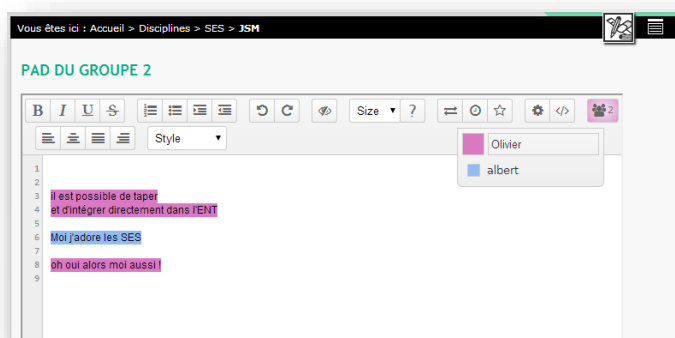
Vous êtes ici : Accueil > Disciplines > SES > JSM

PAD DU GROUPE 2

B I U S Size ? 2

Style

Olivier

albert

1
2
3 il est possible de taper
4 et d'intégrer directement dans l'ENT
5
6 Moi j'adore les SES
7
8 oh oui alors moi aussi !
9